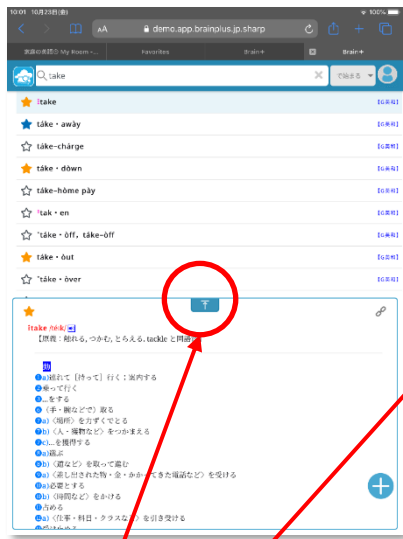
10:01 10月23日(金)

100%

AA demo.app.brainplus.jp.sharp

英語の教師® My Room -... Favorites Brain+ Brain+

take

で始まる

take [G英和]

táke・awáy [G英和]

táke-chárge

táke・dówn [G英和]

táke-hóme pày

táke・en [G英和]

táke・óff, táke-óff [G英和]

táke・óut [G英和]

táke・óver [G英和]

take /téik/

【原義：触れる，つかむ，とらえる．tackle と同語源】

動

a)連れて［持って］行く；案内する

乗って行く

…をする

(手・腕などで)取る

a)〈場所〉を力ずくでとる

b)〈人・獲物など〉をつかまえる

c)…を獲得する

a)選ぶ

b)〈道など〉を取って進む

a)〈差し出された物・金・かかってきた電話など〉を受ける

a)必要とする

b)〈時間など〉をかける

占める

a)〈仕事・科目・クラスなど〉を引き受ける

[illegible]